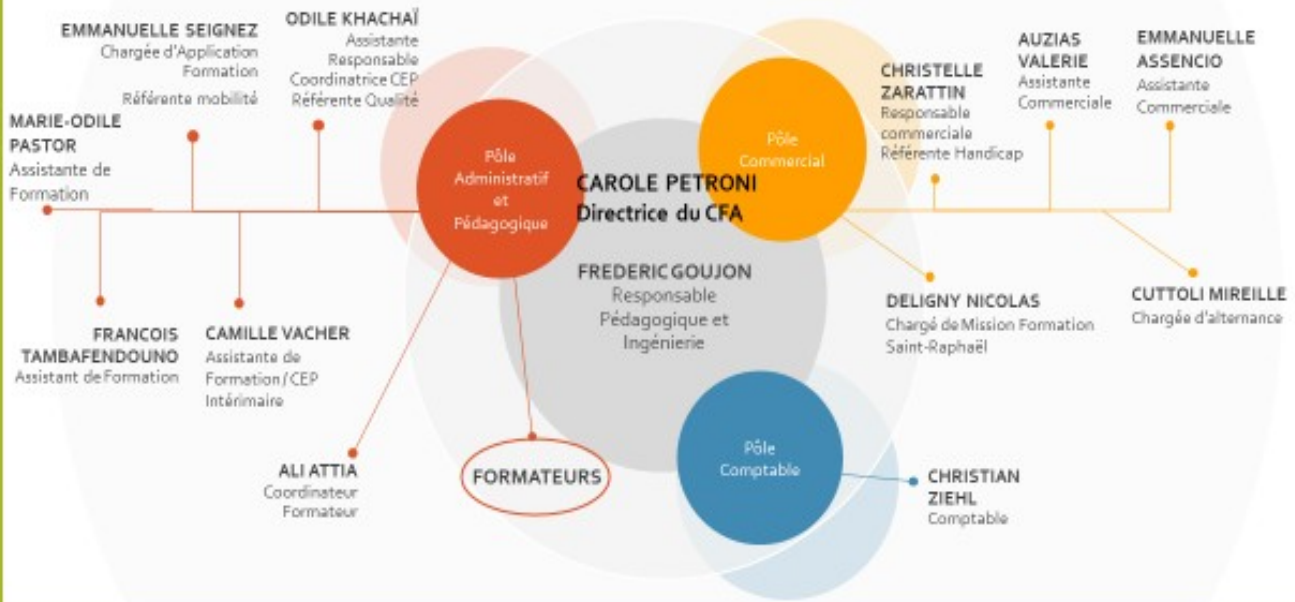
EMMANUELLE SEIGNEZ
Chargée d'Application Formation
Référente mobilité

ODILE KHACHAÏ
Assistante Responsable
Coordinatrice CEP
Référente Qualité

MARIE-ODILE PASTOR
Assistante de Formation

Pôle Administratif et Pédagogique

CAROLE PETRONI
Directrice du CFA

Pôle Commercial

CHRISTELLE ZARATTIN
Responsable commerciale
Référente Handicap

AUZIAS VALERIE
Assistante Commerciale

EMMANUELLE ASSENCIO
Assistante Commerciale

FREDERIC GOUJON
Responsable Pédagogique et Ingénierie

DELIGNY NICOLAS
Chargé de Mission Formation Saint-Raphaël

CUTTOLI MIREILLE
Chargée d'alternance

FRANCOIS TAMBAFENDOUNO
Assistant de Formation

CAMILLE VACHER
Assistante de Formation / CEP Intérimaire

ALI ATTIA
Coordinateur Formateur

FORMATEURS

Pôle Comptable

CHRISTIAN ZIEHL
Comptable